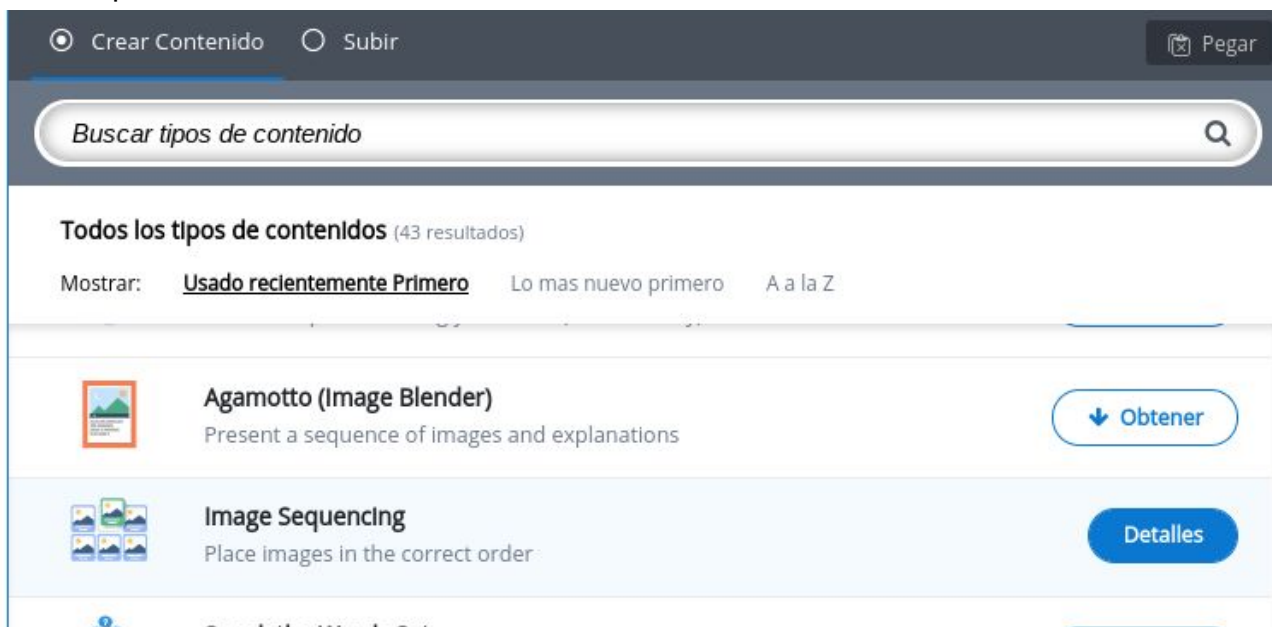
Crear Contenido Subir

Pegar

Buscar tipos de contenido

Todos los tipos de contenidos (43 resultados)

Mostrar: Usado recientemente Primero Lo mas nuevo primero A a la Z

Agamotto (Image Blender)
Present a sequence of images and explanations

Obtener

Image Sequencing
Place images in the correct order

Detalles

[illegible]